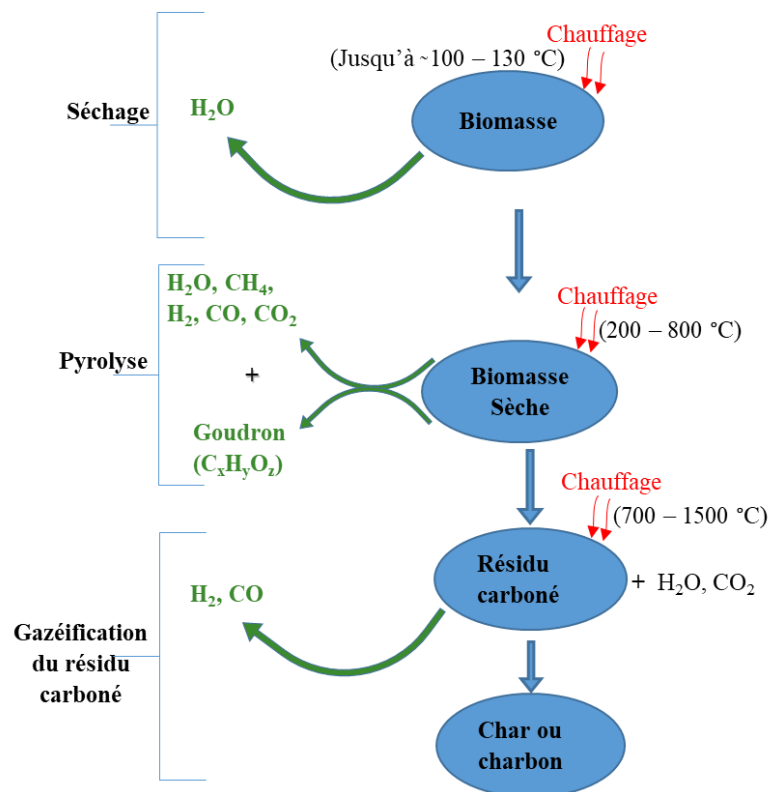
Chauffage
(Jusqu'à ~100 – 130 °C)

Séchage

$H_2O$

Biomasse

$H_2O$, $CH_4$, $H_2$, CO, $CO_2$

Chauffage
(200 – 800 °C)

Pyrolyse

+

Biomasse Sèche

Goudron ($C_xH_yO_z$)

Chauffage
(700 – 1500 °C)

$H_2$, CO

Résidu carboné

+ $H_2O$, $CO_2$

Gazéification du résidu carboné

Char ou charbon